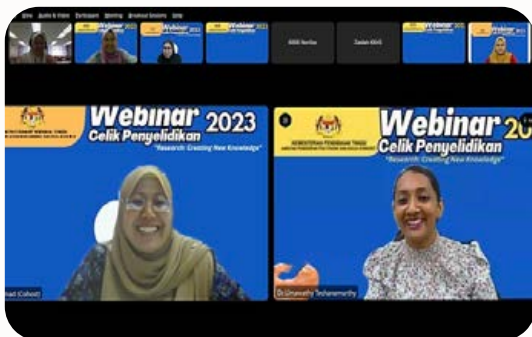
Webinar 2023
Celik Penyelidikan
"Research: Creating New Knowledge"

KEMENTERIAN PENDIDIKAN TINGGI
Webinar 20
Celik Penyelidikan
"Research: Creating New Knowledge"

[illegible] (Cohost)
Dr.Umaveeny Tesheenemorthy